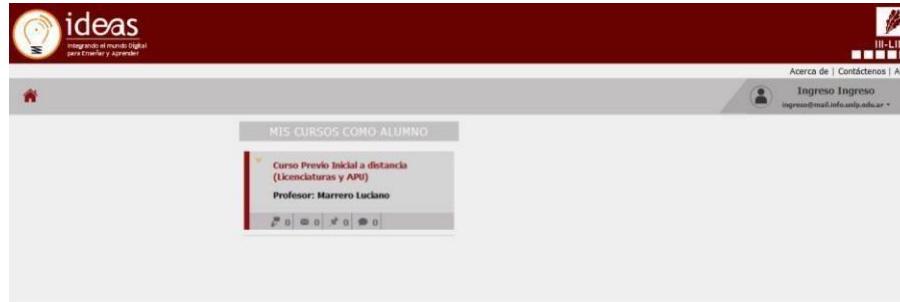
ideas
Integrando el mundo Digital para Enseñar y Aprender

III-LI

Acerca de | Contáctenos | A

Ingreso Ingreso
ingreso@mail.info.unlp.edu.ar

MIS CURSOS COMO ALUMNO

Curso Previo Inicial a distancia (Licenciaturas y APU)

Profesor: Marrero Luciano

0 0 0 0